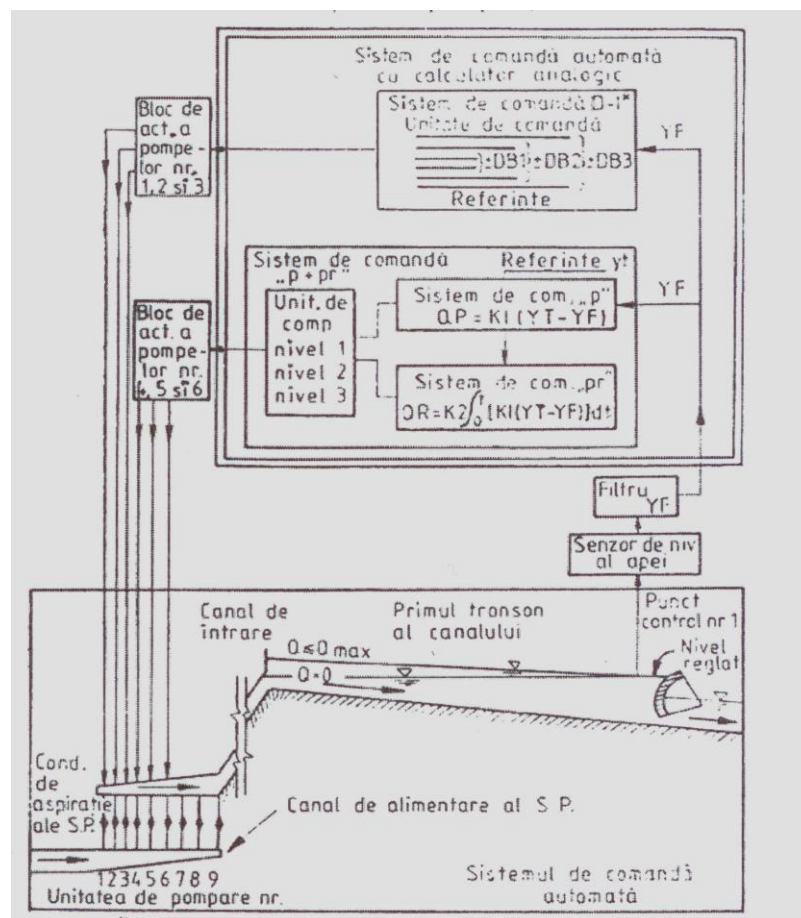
Sistem de comandă automată cu calculator analogic

Sistem de comandă „D-I”
Unitate de comandă
}:DB1}:DB2}:DB3
Referinte

YF

Bloc de act. a pompelor nr. 1,2 și 3

Sistem de comandă „p + pr”
Referinte yt

Unit. de comp
nivel 1
nivel 2
nivel 3

Sistem de com. „p”
$QP = K1(YT-YF)$

Sistem de com. „pr”
$QR = K2\int_0^t [K1(YT-YF)]dt$

YF

Bloc de act. a pompelor nr. 4,5 și 6

Filtru YF

Senzor de niv al apei

Canal de intrare

Primul tronson al canalului

Punct control nr 1

Nivel reglat

$Q \leq Q$ max

$Q = 0$

Cond. de aspirație ale S.P.

Canal de alimentare al S.P.

123456789
Unitatea de pompare nr.

Sistemul de comandă automată